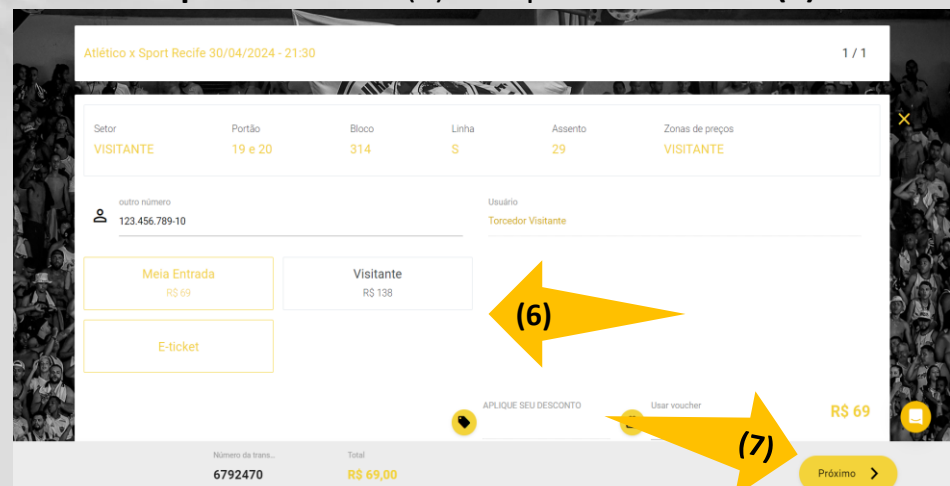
Atlético x Sport Recife 30/04/2024 - 21:30

1 / 1

| Setor | Portão | Bloco | Linha | Assento | Zonas de preços |
|---|---|---|---|---|---|
| VISITANTE | 19 e 20 | 314 | S | 29 | VISITANTE |

outro número
123.456.789-10

Usuário
Torcedor Visitante

Meia Entrada
R$ 69

Visitante
R$ 138

E-ticket

(6)

APLIQUE SEU DESCONTO

Usar voucher

R$ 69

(7)

Número da trans...
6792470

Total
R$ 69,00

Próximo